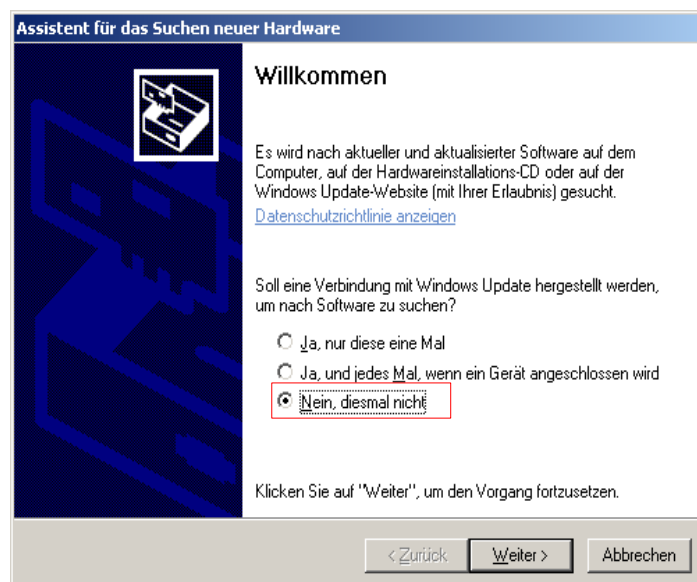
Assistent für das Suchen neuer Hardware

Willkommen

Es wird nach aktueller und aktualisierter Software auf dem Computer, auf der Hardwareinstallations-CD oder auf der Windows Update-Website (mit Ihrer Erlaubnis) gesucht.

Datenschutzrichtlinie anzeigen

Soll eine Verbindung mit Windows Update hergestellt werden, um nach Software zu suchen?

Ja, nur diese eine Mal

Ja, und jedes Mal, wenn ein Gerät angeschlossen wird

Nein, diesmal nicht

Klicken Sie auf "Weiter", um den Vorgang fortzusetzen.

< Zurück

Weiter >

Abbrechen